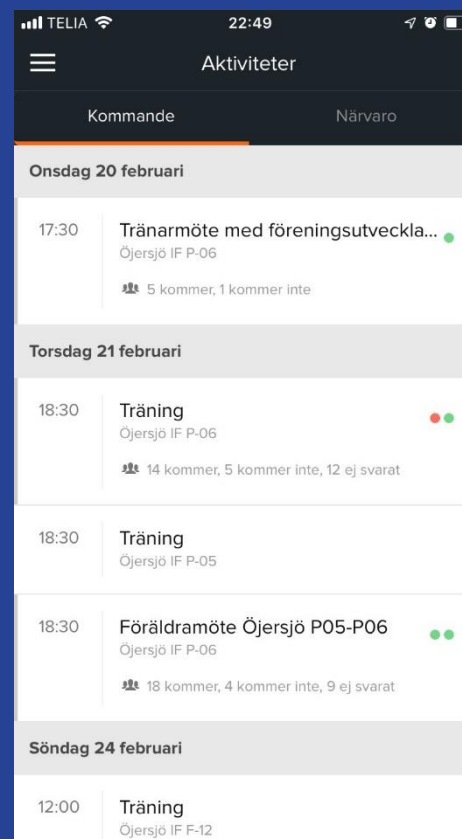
TELIA 22:49

Aktiviteter

Kommande Närvaro

Onsdag 20 februari

17:30 Tränarmöte med föreningsutveckla...
Öjersjö IF P-06
5 kommer, 1 kommer inte

Torsdag 21 februari

18:30 Träning
Öjersjö IF P-06
14 kommer, 5 kommer inte, 12 ej svarat

18:30 Träning
Öjersjö IF P-05

18:30 Föräldramöte Öjersjö P05-P06
Öjersjö IF P-06
18 kommer, 4 kommer inte, 9 ej svarat

Söndag 24 februari

12:00 Träning
Öjersjö IF F-12